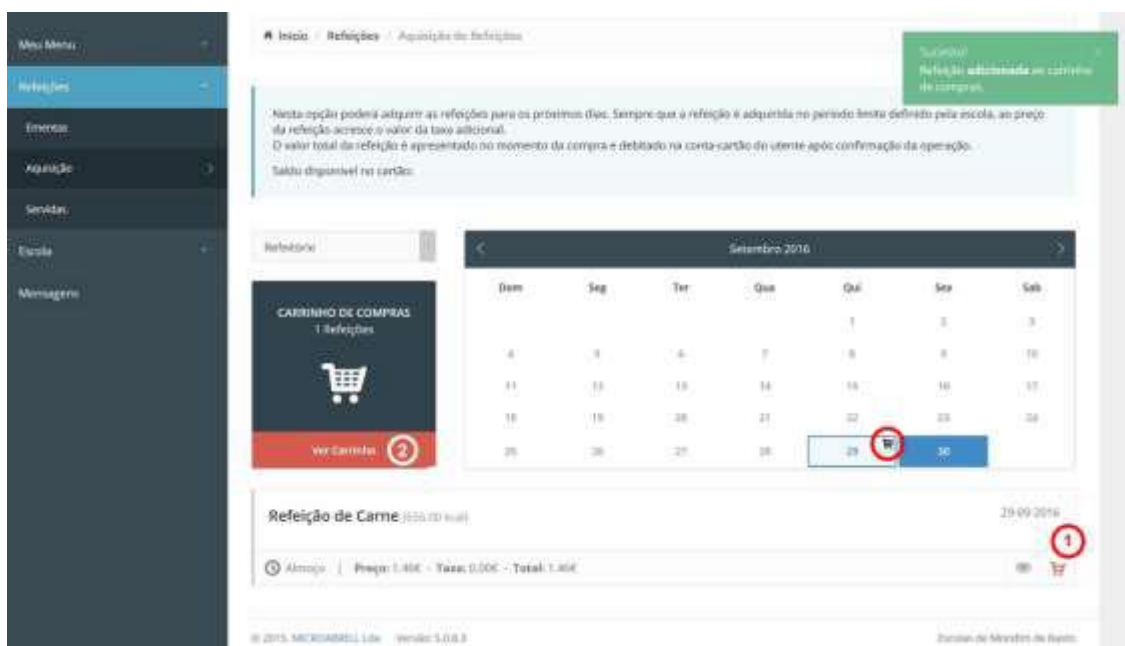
Meu Menu

Refeições

Ementas

Aquisição

Servidas

Escola

Mensagens

Início / Refeições / Aquisição de Refeições

Sucesso!
Refeição adicionada ao carrinho de compras.

Nesta opção poderá adquirir as refeições para os próximos dias. Sempre que a refeição é adquirida no período limite definido pela escola, ao preço da refeição acresce o valor da taxa adicional.
O valor total da refeição é apresentado no momento da compra e debitado na conta-cartão do utente após confirmação da operação.

Saldo disponível no cartão:

Refeitório

CARRINHO DE COMPRAS
1 Refeições

Ver Carrinho

2

Setembro 2016

| Dom | Seg | Ter | Qua | Qui | Sex | Sab |
|---|---|---|---|---|---|---|
| | | | | 1 | 2 | 3 |
| 4 | 5 | 6 | 7 | 8 | 9 | 10 |
| 11 | 12 | 13 | 14 | 15 | 16 | 17 |
| 18 | 19 | 20 | 21 | 22 | 23 | 24 |
| 25 | 26 | 27 | 28 | 29 | 30 | |

Refeição de Carne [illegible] kcal)

29-09-2016

1

Almoço | Preço: 1.46€ - Taxa: 0.00€ - Total: 1.46€

© 2015. MICROABREU Lda. Versão 5.0.8.3

Escolas de Mirandela de Basto